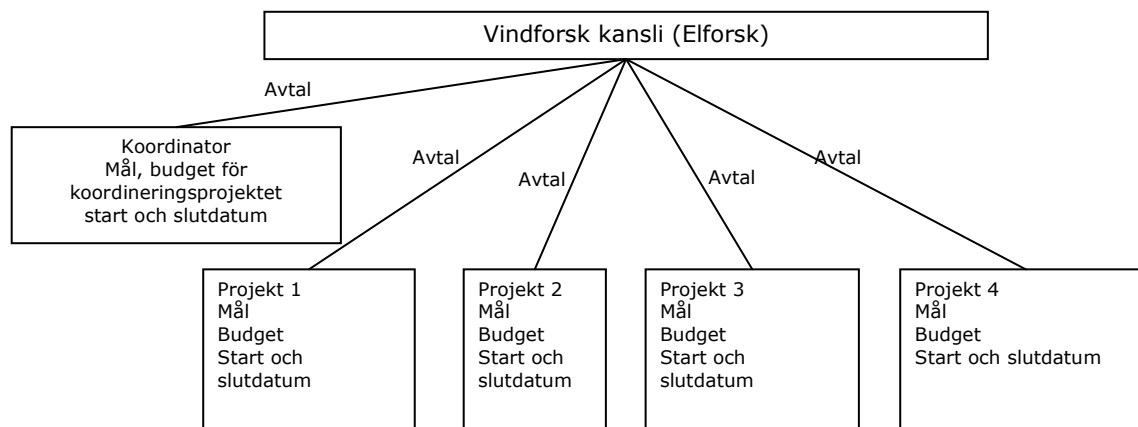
Vindforsk kansli (Elforsk)

Avtal

Koordinator
Mål, budget för koordineringsprojektet start och slutdatum

Avtal

Avtal

Avtal

Avtal

Projekt 1
Mål
Budget
Start och slutdatum

Projekt 2
Mål
Budget
Start och slutdatum

Projekt 3
Mål
Budget
Start och slutdatum

Projekt 4
Mål
Budget
Start och slutdatum